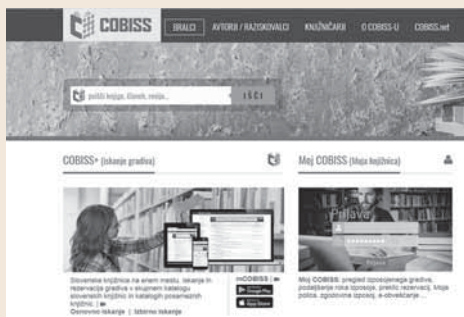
COBISS

BRALCI AVTORJI / RAZISKOVALCI KNJIŽNIČARJI O COBISS-U COBISS.net

poišči knjigo, članek, revijo...

IŠČI

COBISS+ (iskanje gradiva)

Moj COBISS (Moja knjižnica)

Prijava

Slovenske knjižnice na enem mestu. Iskanje in rezervacija gradiva v skupnem katalogu slovenskih knjižnic in katalogih posameznih knjižnic. | ►
Osnovno iskanje | Izbirno iskanje

mCOBISS | ►

Moj COBISS: pregled izposojenega gradiva, podaljšanje roka izposoje, preklic rezervacij, Moja polica, zgodovina izposoj, e-obveščanje ...